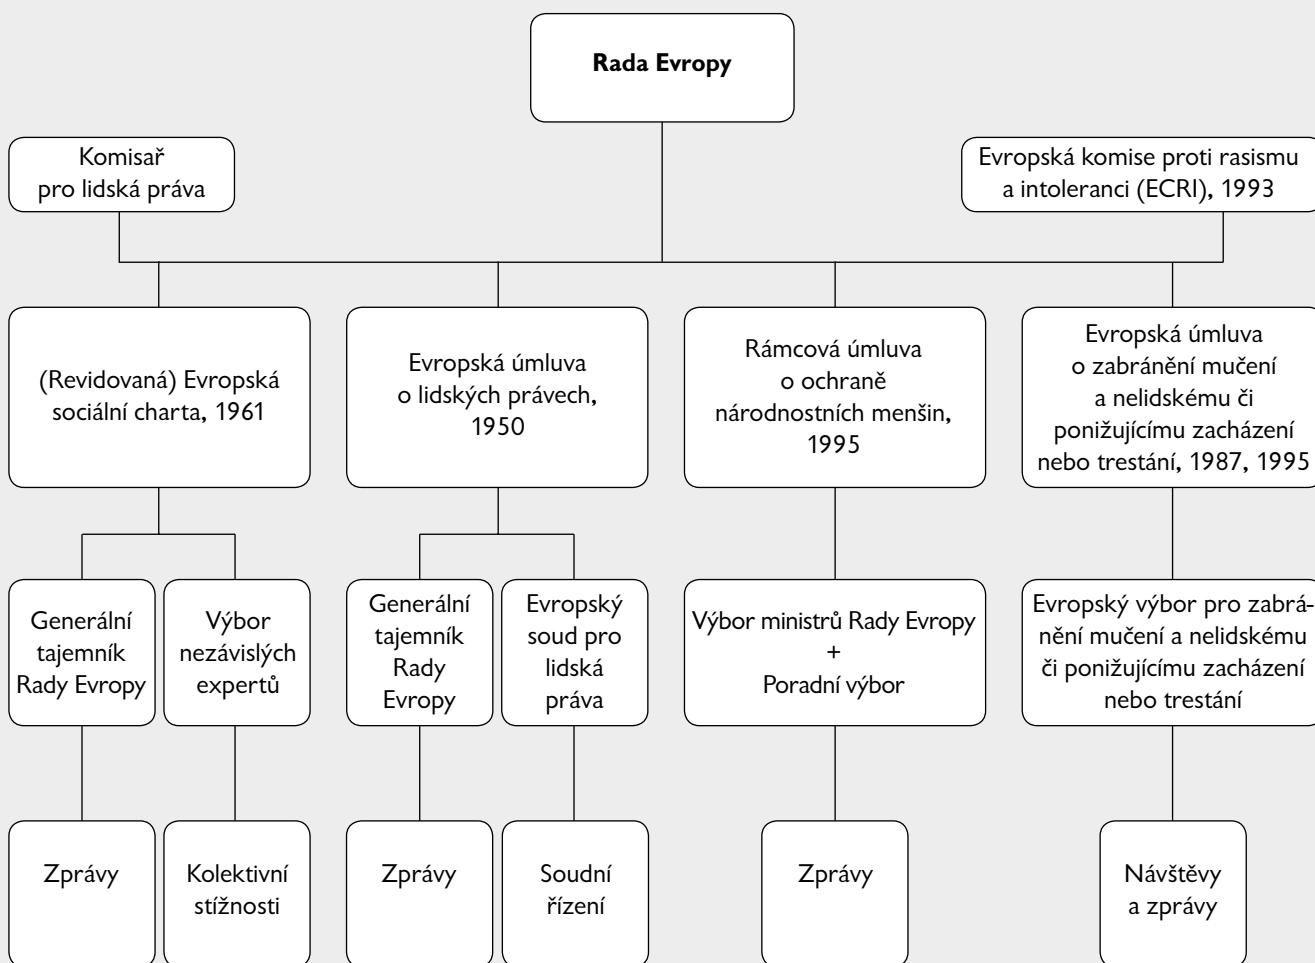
Rada Evropy

Komisař pro lidská práva

Evropská komise proti rasismu a intoleranci (ECRI), 1993

(Revidovaná) Evropská sociální charta, 1961

Evropská úmluva o lidských právech, 1950

Rámcová úmluva o ochraně národnostních menšin, 1995

Evropská úmluva o zabránění mučení a nelidskému či ponižujícímu zacházení nebo trestání, 1987, 1995

Generální tajemník Rady Evropy

Výbor nezávislých expertů

Generální tajemník Rady Evropy

Evropský soud pro lidská práva

Výbor ministrů Rady Evropy + Poradní výbor

Evropský výbor pro zabránění mučení a nelidskému či ponižujícímu zacházení nebo trestání

Zprávy

Kolektivní stížnosti

Zprávy

Soudní řízení

Zprávy

Návštěvy a zprávy